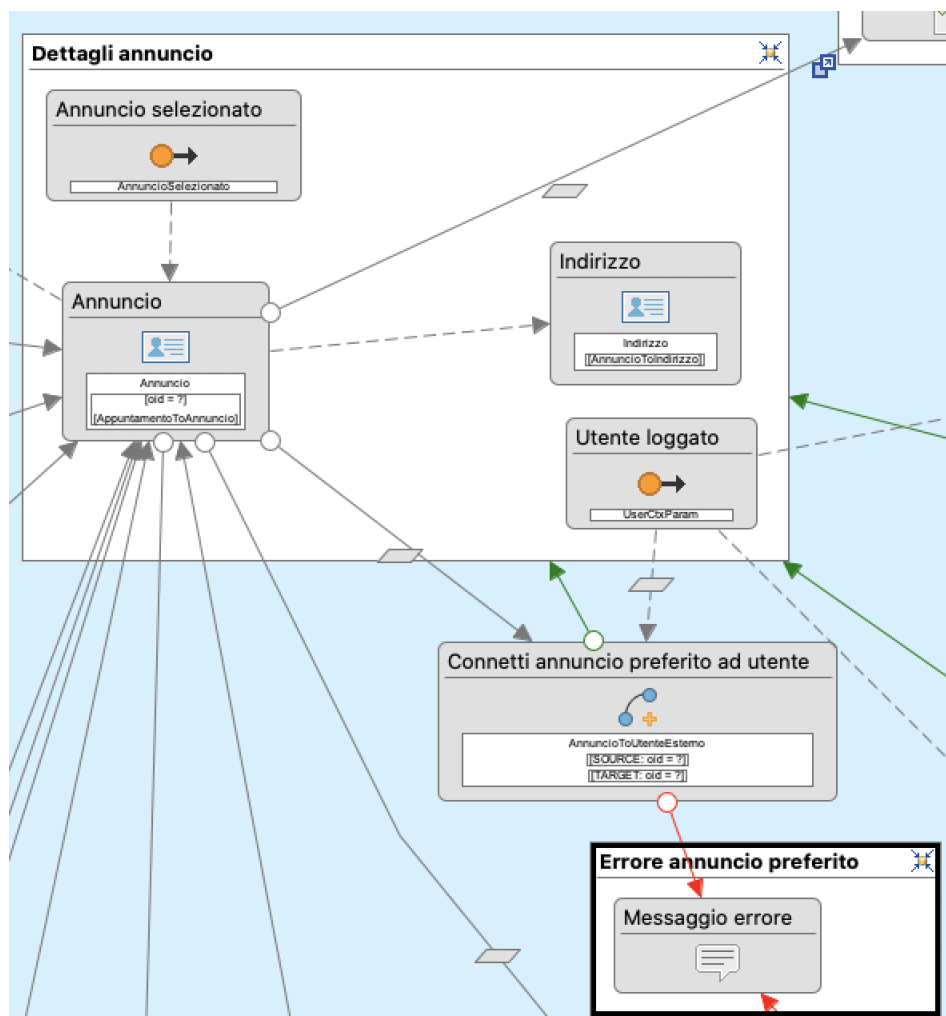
Dettagli annuncio

Annuncio selezionato

AnnuncioSelezionato

Indirizzo

Indirizzo
[AnnuncioToIndirizzo]

Annuncio

Annuncio
[oid = ?]
[AppuntamentoToAnnuncio]

Utente loggato

UserCtxParam

Connetti annuncio preferito ad utente

AnnuncioToUtenteEsterno
[SOURCE: oid = ?]
[TARGET: oid = ?]

Errore annuncio preferito

Messaggio errore